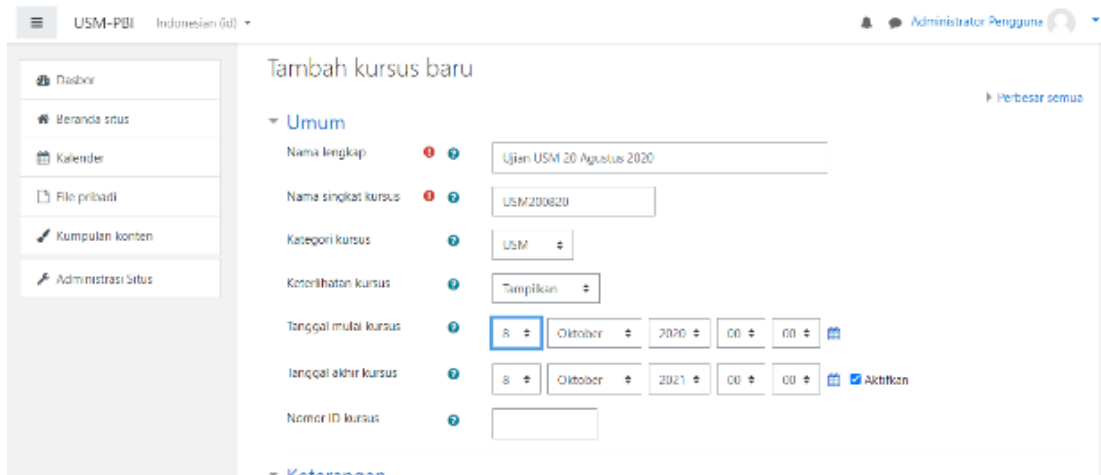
USM-PBI Indonesian (id)

Administrator Pengguna

Dasbor

Beranda situs

Kalender

File pribadi

Kumpulan konten

Administrasi Situs

Tambah kursus baru

Perbesar semua

Umum

Nama lengkap: Ujian USM 20 Agustus 2020

Nama singkat kursus: USM200820

Kategori kursus: USM

Keterlihatan kursus: Tampilkan

Tanggal mulai kursus: 8 Oktober 2020 00 00

Tanggal akhir kursus: 8 Oktober 2021 00 00 Aktifkan

Nomor ID kursus

Keterangan